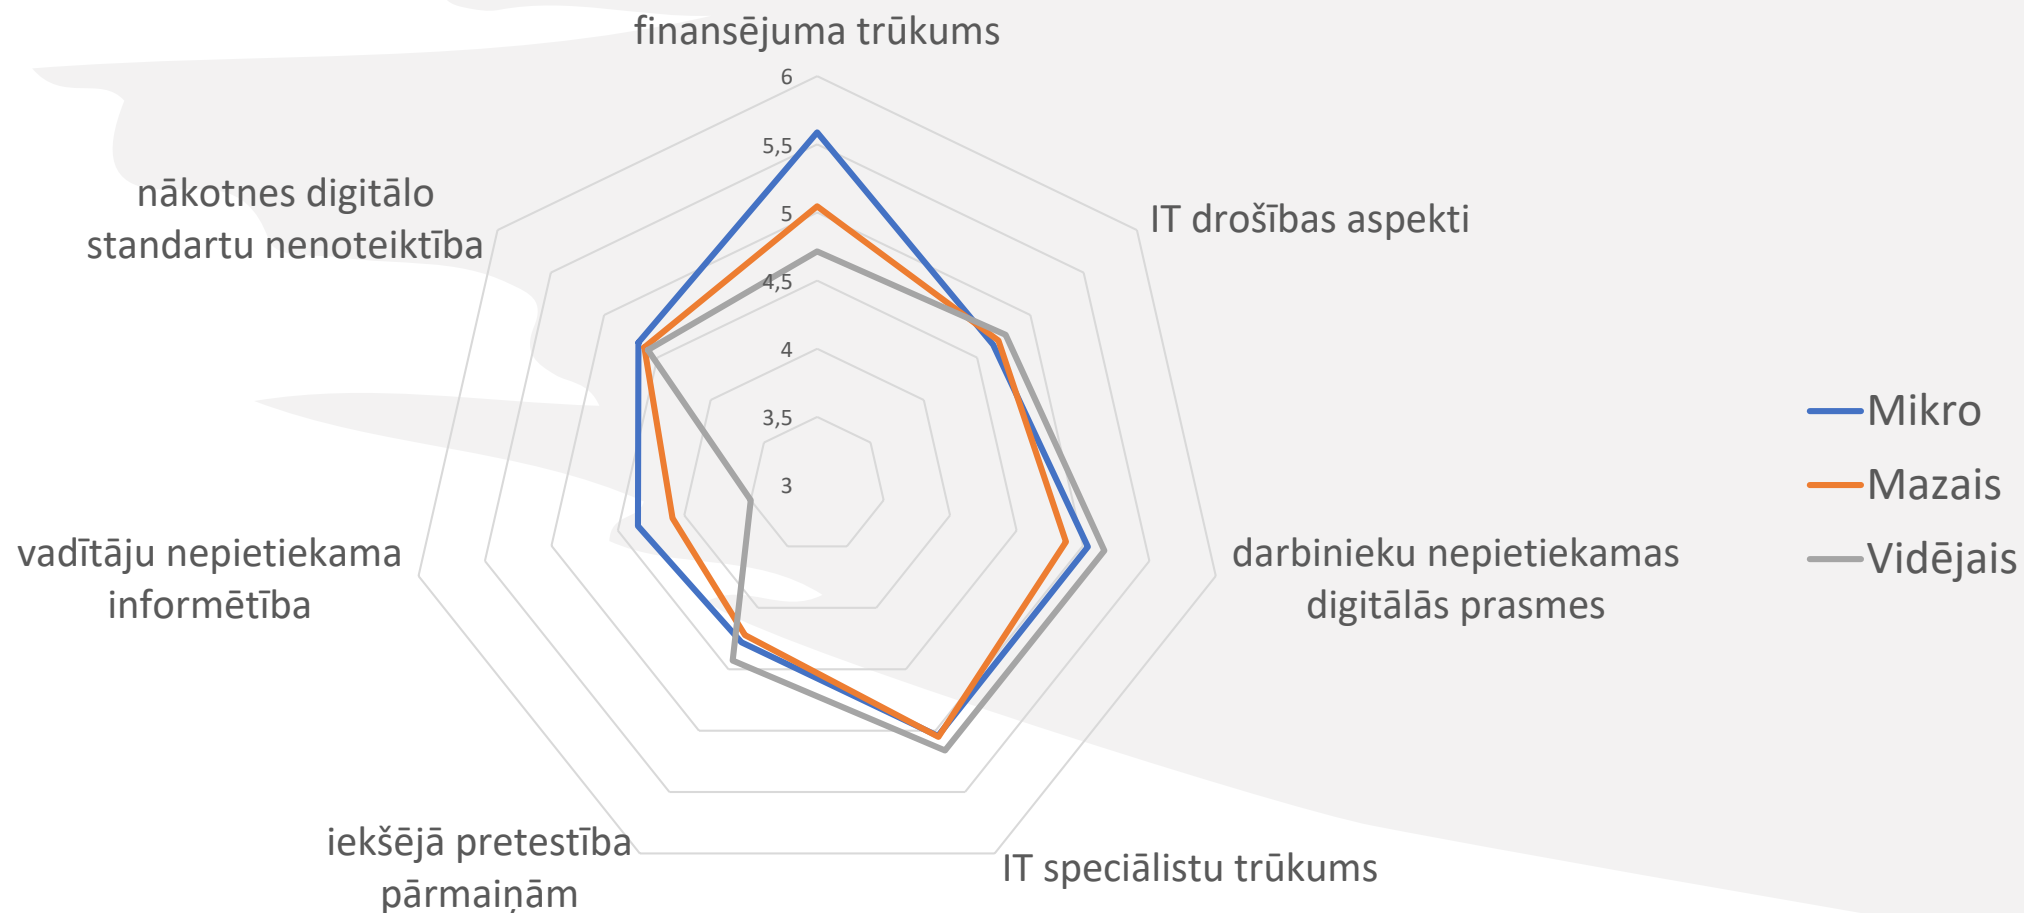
finansējuma trūkums

6
5,5
5
4,5
4
3,5
3

IT drošības aspekti

darbinieku nepietiekamas digitālās prasmes

IT speciālistu trūkums

iekšējā pretestība pārmaiņām

vadītāju nepietiekama informētība

nākotnes digitālo standartu nenoteiktība

Mikro
Mazais
Vidējais